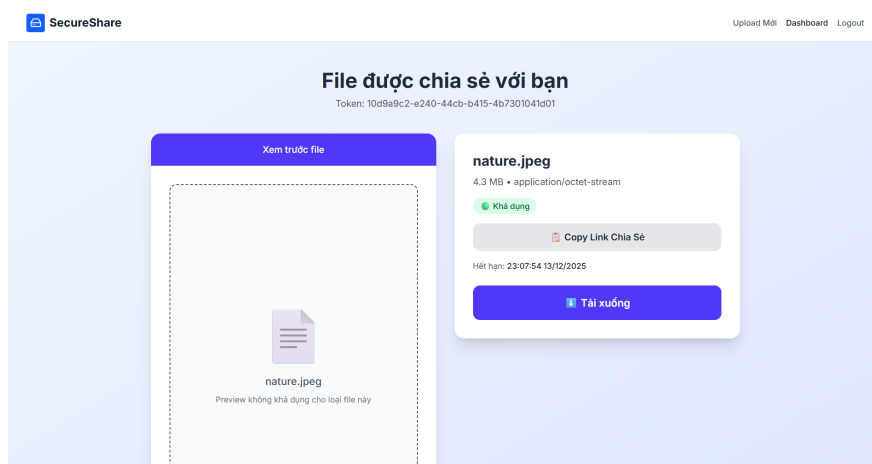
SecureShare

Upload Mới Dashboard Logout

File được chia sẻ với bạn

Token: 10d9a9c2-e240-44cb-b415-4b7301041d01

Xem trước file

nature.jpeg

Preview không khả dụng cho loại file này

nature.jpeg

4.3 MB • application/octet-stream

Khả dụng

Copy Link Chia Sẻ

Hết hạn: 23:07:54 13/12/2025

Tải xuống